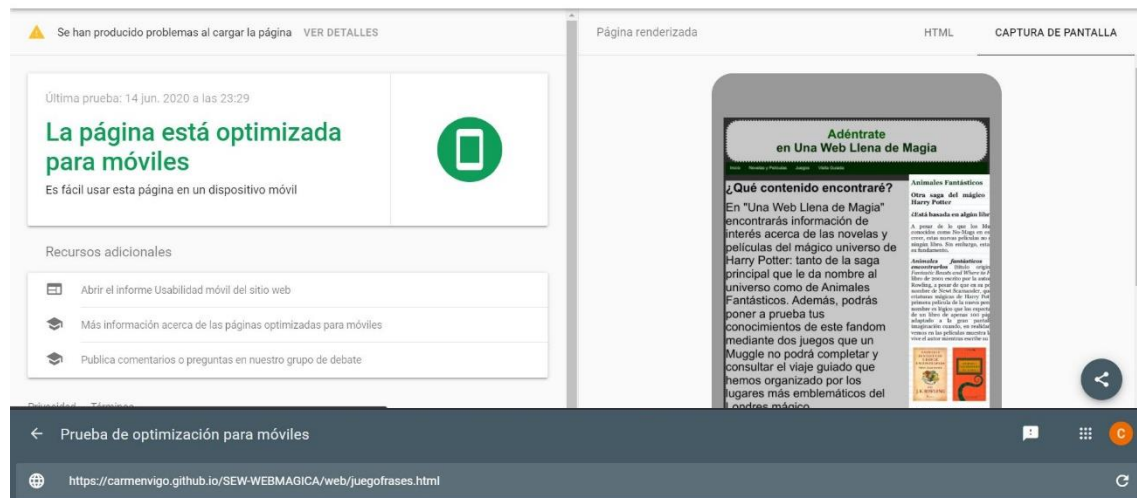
Se han producido problemas al cargar la página VER DETALLES

Última prueba: 14 jun. 2020 a las 23:29

La página está optimizada para móviles

Es fácil usar esta página en un dispositivo móvil

Recursos adicionales

Abrir el informe Usabilidad móvil del sitio web

Más información acerca de las páginas optimizadas para móviles

Publica comentarios o preguntas en nuestro grupo de debate

Página renderizada

HTML

CAPTURA DE PANTALLA

Adéntrate
en Una Web Llena de Magia

Inicio Novelas y Películas Juegos Visita Guiada

¿Qué contenido encontraré?

En "Una Web Llena de Magia" encontrarás información de interés acerca de las novelas y películas del mágico universo de Harry Potter: tanto de la saga principal que le da nombre al universo como de Animales Fantásticos. Además, podrás poner a prueba tus conocimientos de este fandom mediante dos juegos que un Muggle no podrá completar y consultar el viaje guiado que hemos organizado por los lugares más emblemáticos del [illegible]

Animales Fantásticos

Otra saga del mágico Harry Potter

¿Está basada en algún libr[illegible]

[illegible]

Animales fantásticos encontrarlos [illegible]

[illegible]

Prueba de optimización para móviles

https://carmenvigo.github.io/SEW-WEBMAGICA/web/juegofrases.html